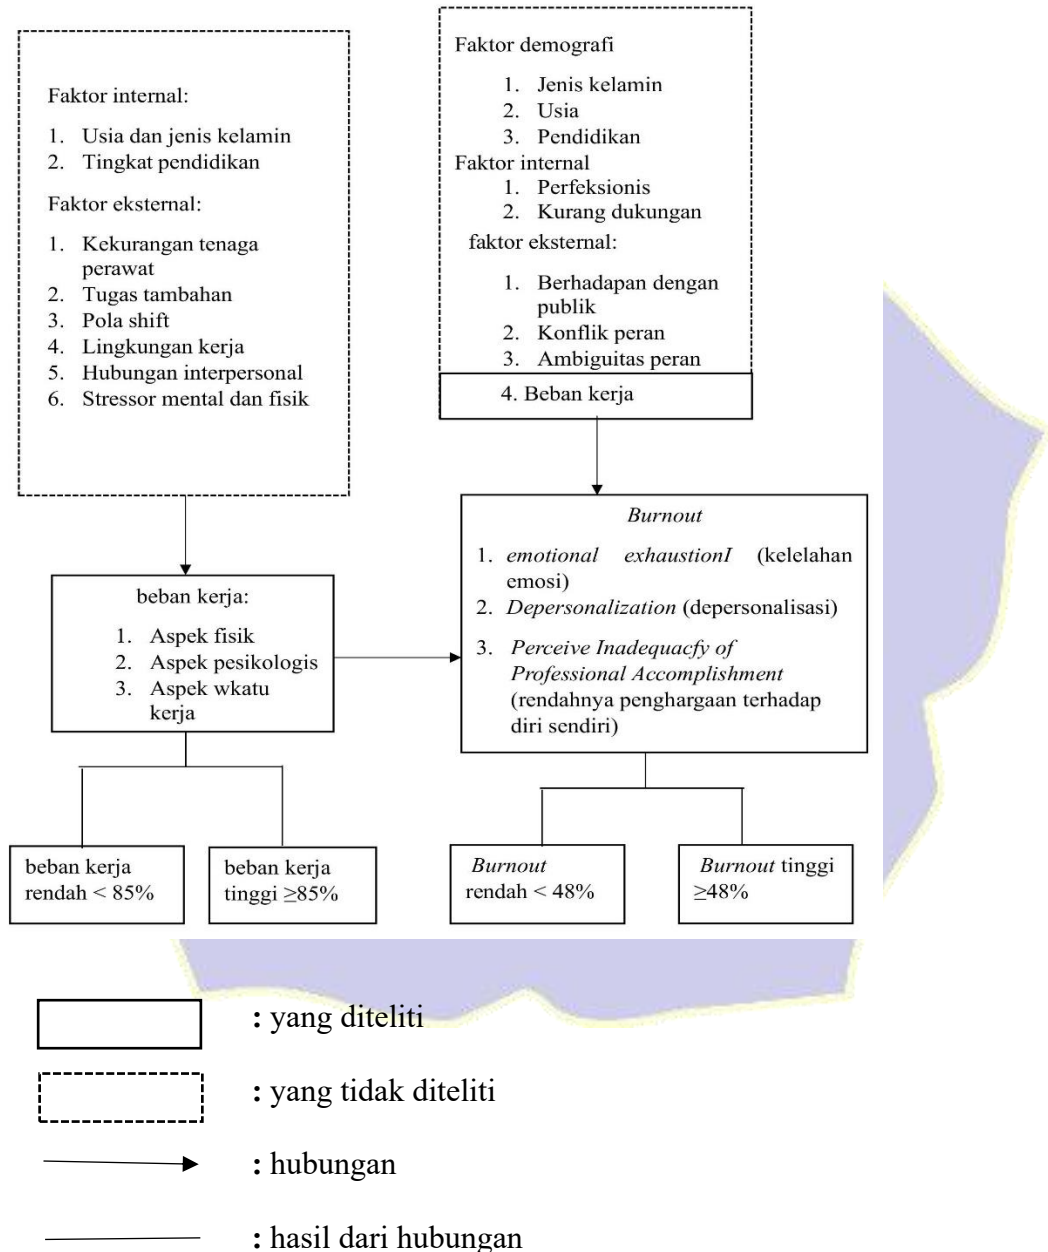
Faktor internal:

1. Usia dan jenis kelamin
2. Tingkat pendidikan

Faktor eksternal:

1. Kekurangan tenaga perawat
2. Tugas tambahan
3. Pola shift
4. Lingkungan kerja
5. Hubungan interpersonal
6. Stressor mental dan fisik

Faktor demografi
1. Jenis kelamin
2. Usia
3. Pendidikan
Faktor internal
1. Perfeksionis
2. Kurang dukungan
faktor eksternal:
1. Berhadapan dengan publik
2. Konflik peran
3. Ambiguitas peran

4. Beban kerja

beban kerja:
1. Aspek fisik
2. Aspek pesikologis
3. Aspek wkatu kerja

*Burnout*
1. *emotional exhaustionI* (kelelahan emosi)
2. *Depersonalization* (depersonalisasi)
3. *Perceive Inadequacfy of Professional Accomplishment* (rendahnya penghargaan terhadap diri sendiri)

beban kerja rendah < 85%

beban kerja tinggi ≥85%

*Burnout* rendah < 48%

*Burnout* tinggi ≥48%

: yang diteliti

: yang tidak diteliti

: hubungan

: hasil dari hubungan